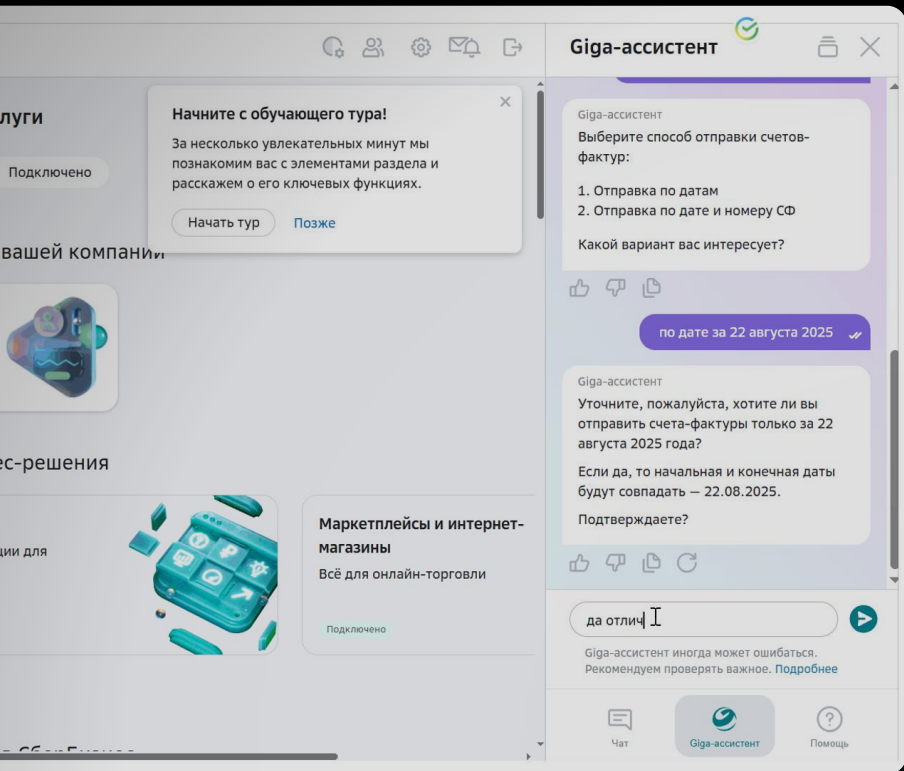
луги

Подключено

Начните с обучающего тура!

За несколько увлекательных минут мы познакомим вас с элементами раздела и расскажем о его ключевых функциях.

Начать тур Позже

вашей компании

ес-решения

ции для

Маркетплейсы и интернет-магазины

Всё для онлайн-торговли

Подключено

Giga-ассистент

Giga-ассистент
Выберите способ отправки счетов-фактур:

1. Отправка по датам
2. Отправка по дате и номеру СФ

Какой вариант вас интересует?

по дате за 22 августа 2025

Giga-ассистент
Уточните, пожалуйста, хотите ли вы отправить счета-фактуры только за 22 августа 2025 года?

Если да, то начальная и конечная даты будут совпадать — 22.08.2025.

Подтверждаете?

да отлич

Giga-ассистент иногда может ошибаться. Рекомендуем проверять важное. Подробнее

Чат Giga-ассистент Помощь